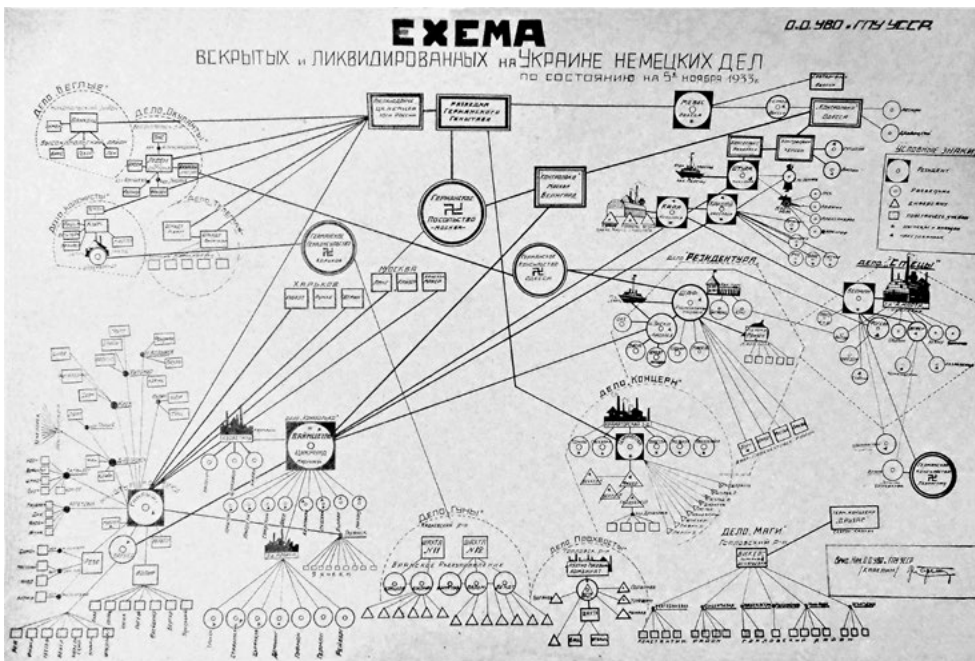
СХЕМА
ВСКРЫТЫХ И ЛИКВИДИРОВАННЫХ НА УКРАИНЕ НЕМЕЦКИХ ДЕЛ
ПО СОСТОЯНИЮ НА 5е НОЯБРЯ 1933г.

О.О. УГБ ГПУ УССР

РАЗВЕДКА ГЕРМАНСКОГО ГЕНШТАБА

ГЕРМАНСКОЕ ПОСОЛЬСТВО «МОСКВА»

ГЕРМАНСКОЕ КОНСУЛЬСТВО ХАРЬКОВ

ГЕРМАНСКОЕ КОНСУЛЬСТВО ОДЕССА

ХАРЬКОВ

МОСКВА

ДЕЛО „БЕГЛЫЕ"

ДЕЛО „ОКУРАТИСТЫ"

ДЕЛО „РЕЗИДЕНТУРА"

ДЕЛО „СПЕЦЫ"

ДЕЛО „КОНЦЕРН"

ДЕЛО „КОНКОРДИЯ"

ДЕЛО „ГУНЫ"

ДЕЛО „ПРОХВОСТЫ"

ДЕЛО „МАГИ"

ШАХТА №18

ШАХТА №12

УСЛОВНЫЕ ЗНАКИ
РЕЗИДЕНТ
РАЗВЕДЧИК
ДИВЕРСАНТ

Отв. Нач. О.О. УГБ ГПУ УССР
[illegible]